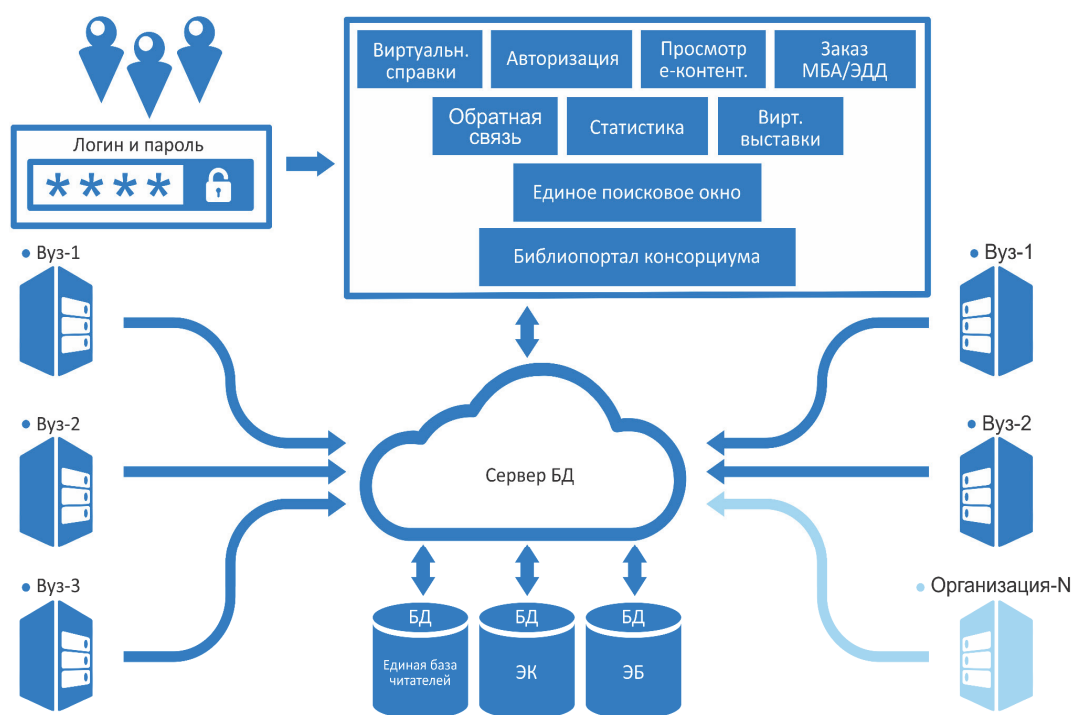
Логин и пароль
****

Виртуальн. справки
Авторизация
Просмотр е-контент.
Заказ МБА/ЭДД
Обратная связь
Статистика
Вирт. выставки
Единое поисковое окно
Библиопортал консорциума

Вуз-1
Вуз-2
Вуз-3

Вуз-1
Вуз-2
Организация-N

Сервер БД

БД
Единая база читателей
БД
ЭК
БД
ЭБ